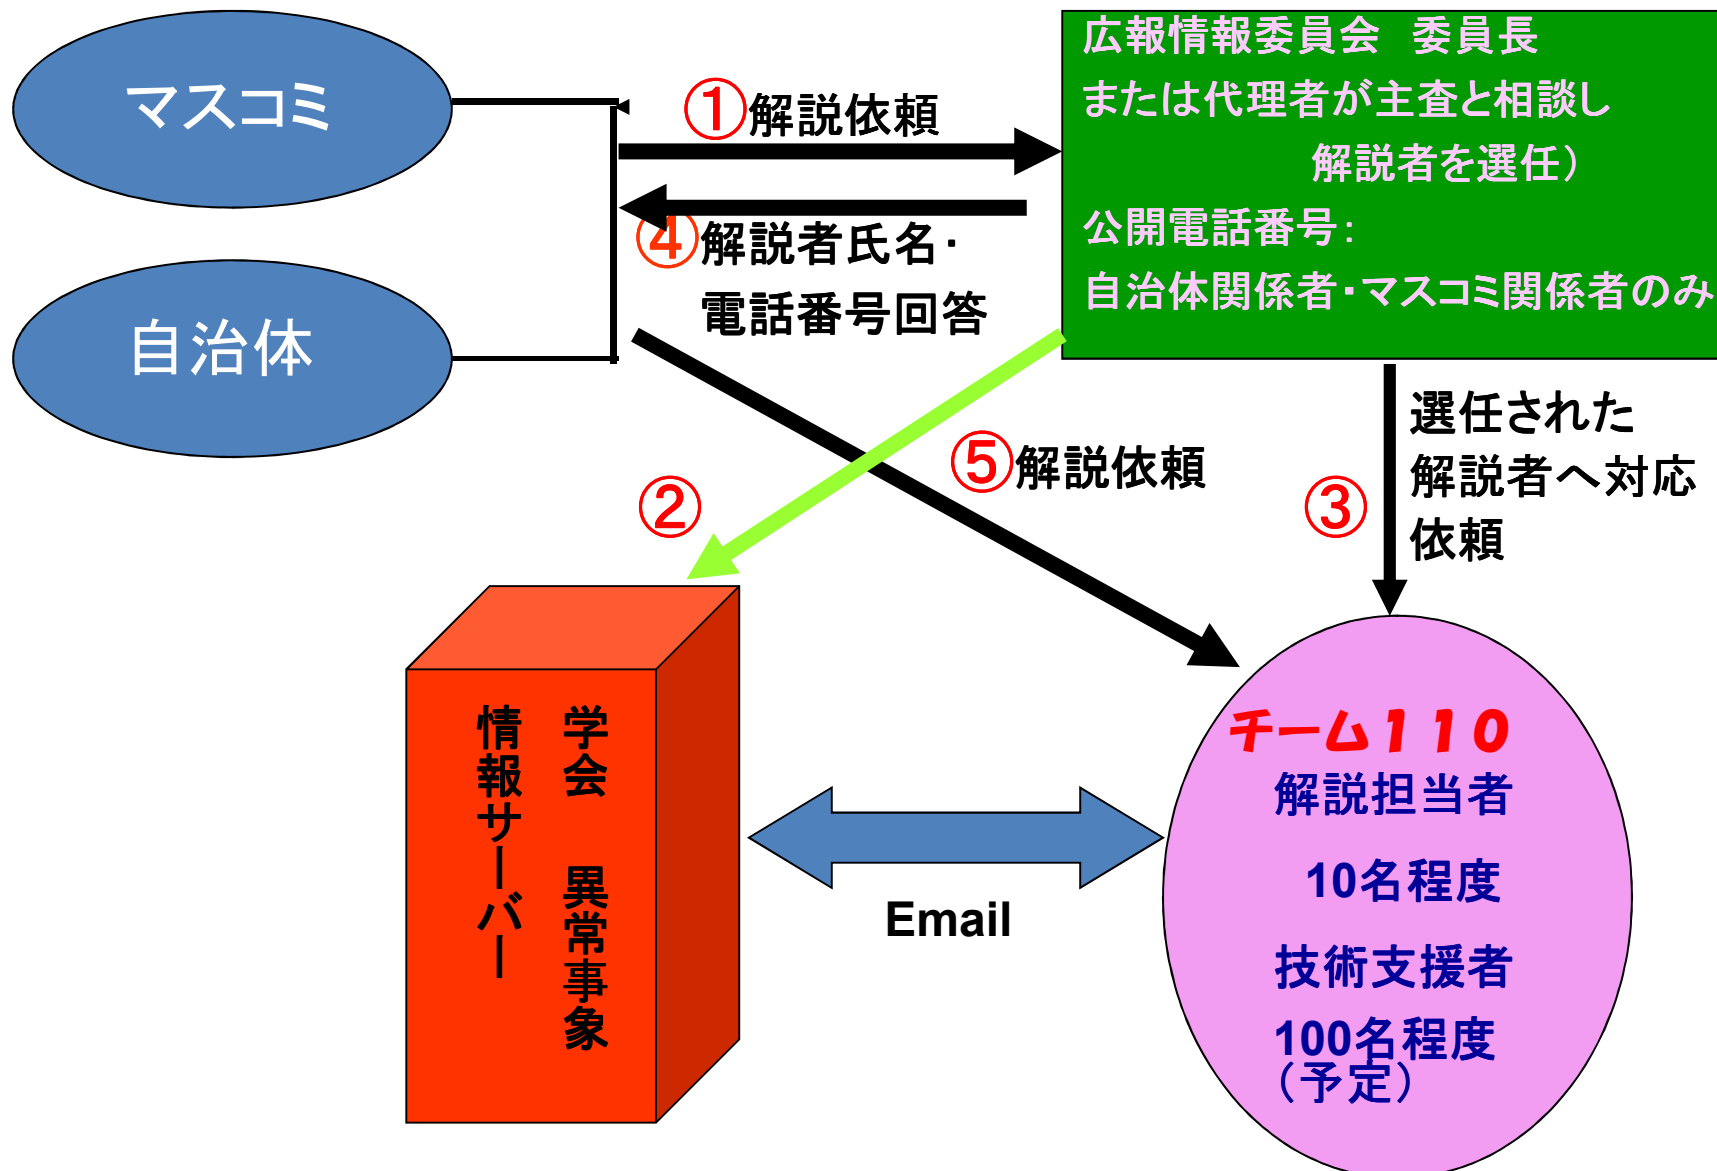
マスコミ

自治体

①解説依頼

④解説者氏名・電話番号回答

広報情報委員会　委員長
または代理者が主査と相談し
解説者を選任）
公開電話番号：
自治体関係者・マスコミ関係者のみ

②

⑤解説依頼

③

選任された解説者へ対応依頼

学会　異常事象
情報サーバー

Email

チーム110
解説担当者
10名程度
技術支援者
100名程度
（予定）